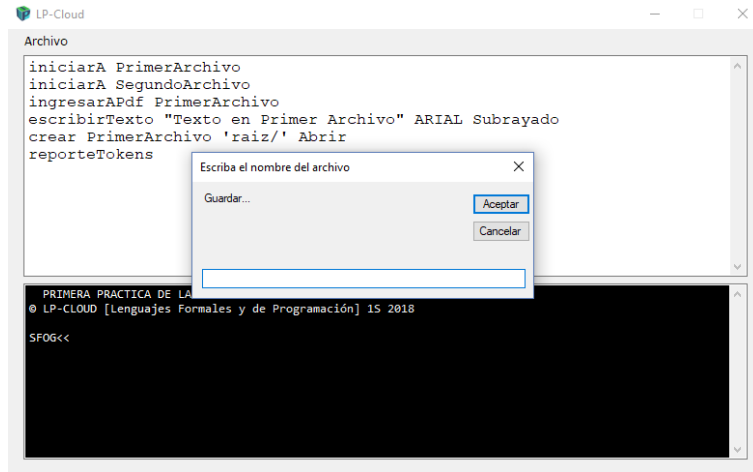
LP-Cloud

Archivo

iniciarA PrimerArchivo
iniciarA SegundoArchivo
ingresarAPdf PrimerArchivo
escribirTexto "Texto en Primer Archivo" ARIAL Subrayado
crear PrimerArchivo 'raiz/' Abrir
reporteTokens

Escriba el nombre del archivo

Guardar...

Aceptar

Cancelar

PRIMERA PRACTICA DE LA
© LP-CLOUD [Lenguajes Formales y de Programación] 1S 2018

SFOG<<